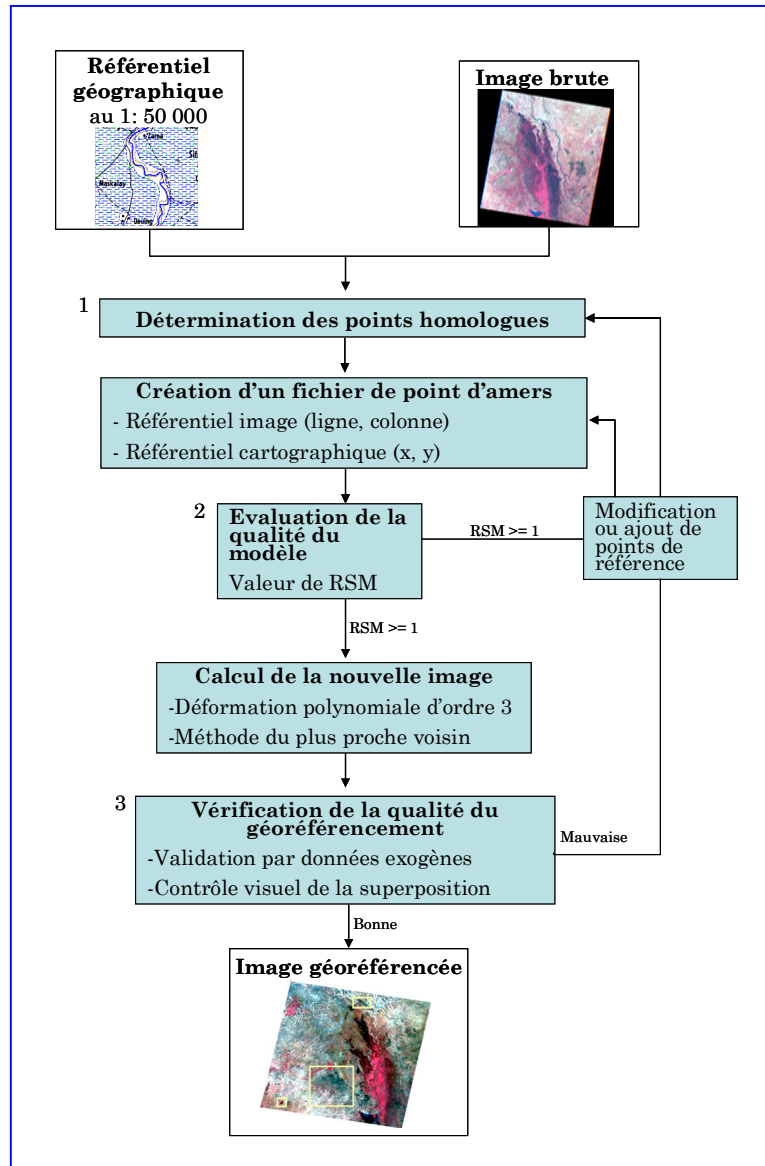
Référentiel géographique au 1: 50 000

Maskalay

Image brute

1

Détermination des points homologues

Création d'un fichier de point d'amers
- Référentiel image (ligne, colonne)
- Référentiel cartographique (x, y)

2

Evaluation de la qualité du modèle
Valeur de RSM

RSM >= 1

Modification ou ajout de points de référence

RSM >= 1

Calcul de la nouvelle image
-Déformation polynomiale d'ordre 3
-Méthode du plus proche voisin

3

Vérification de la qualité du géoréférencement
-Validation par données exogènes
-Contrôle visuel de la superposition

Mauvaise

Bonne

Image géoréférencée